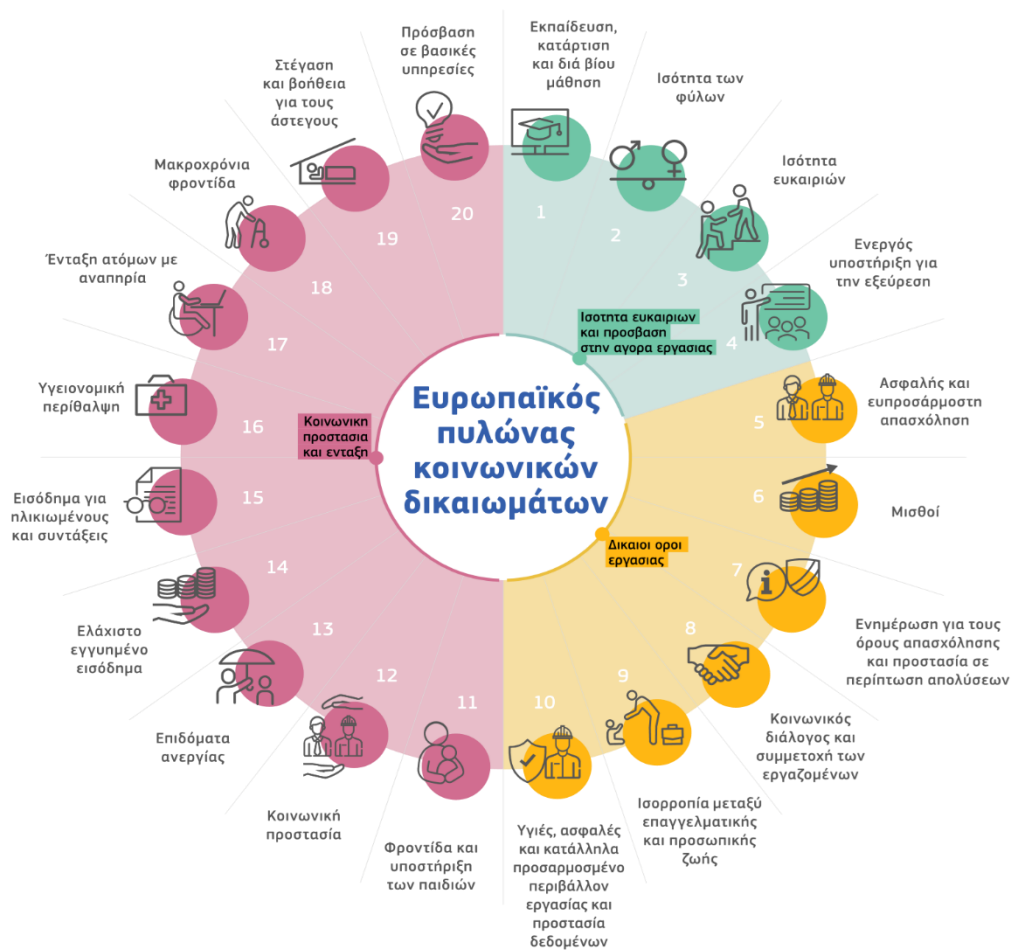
Ευρωπαϊκός πυλώνας κοινωνικών δικαιωμάτων

Ισοτητα ευκαιριων και προσβαση στην αγορα εργασιας

Δικαιοι οροι εργασιας

Κοινωνικη προστασια και ενταξη

1
Εκπαίδευση, κατάρτιση και διά βίου μάθηση

2
Ισότητα των φύλων

3
Ισότητα ευκαιριών

4
Ενεργός υποστήριξη για την εξεύρεση

5
Ασφαλής και ευπροσάρμοστη απασχόληση

6
Μισθοί

7
Ενημέρωση για τους όρους απασχόλησης και προστασία σε περίπτωση απολύσεων

8
Κοινωνικός διάλογος και συμμετοχή των εργαζομένων

9
Ισορροπία μεταξύ επαγγελματικής και προσωπικής ζωής

10
Υγιές, ασφαλές και κατάλληλα προσαρμοσμένο περιβάλλον εργασίας και προστασία δεδομένων

11
Φροντίδα και υποστήριξη των παιδιών

12
Κοινωνική προστασία

13
Επιδόματα ανεργίας

14
Ελάχιστο εγγυημένο εισόδημα

15
Εισόδημα για ηλικιωμένους και συντάξεις

16
Υγειονομική περίθαλψη

17
Ένταξη ατόμων με αναπηρία

18
Μακροχρόνια φροντίδα

19
Στέγαση και βοήθεια για τους άστεγους

20
Πρόσβαση σε βασικές υπηρεσίες